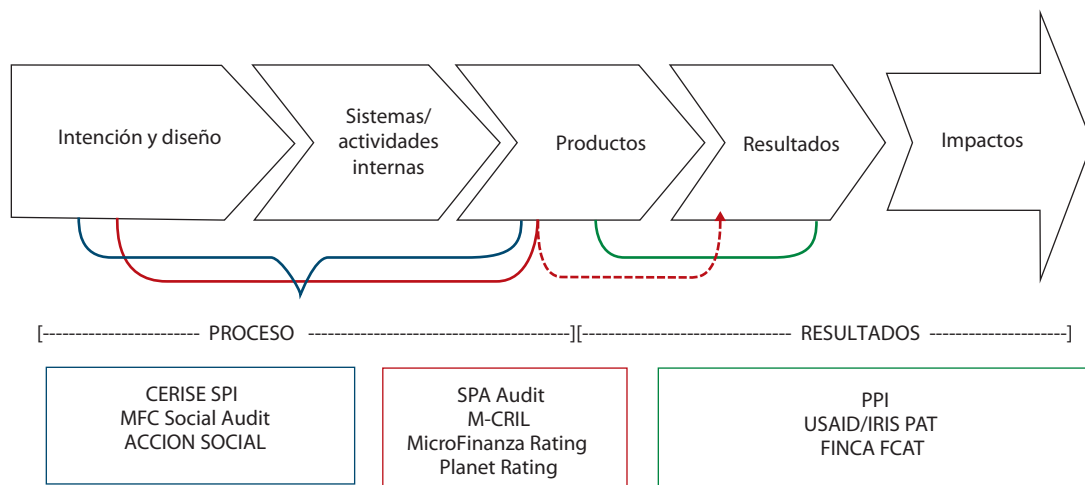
Intención y diseño

Sistemas/ actividades internas

Productos

Resultados

Impactos

[------------------------ PROCESO ----------------------------------------][-------------------------------- RESULTADOS ---------------------]

CERISE SPI
MFC Social Audit
ACCION SOCIAL

SPA Audit
M-CRIL
MicroFinanza Rating
Planet Rating

PPI
USAID/IRIS PAT
FINCA FCAT